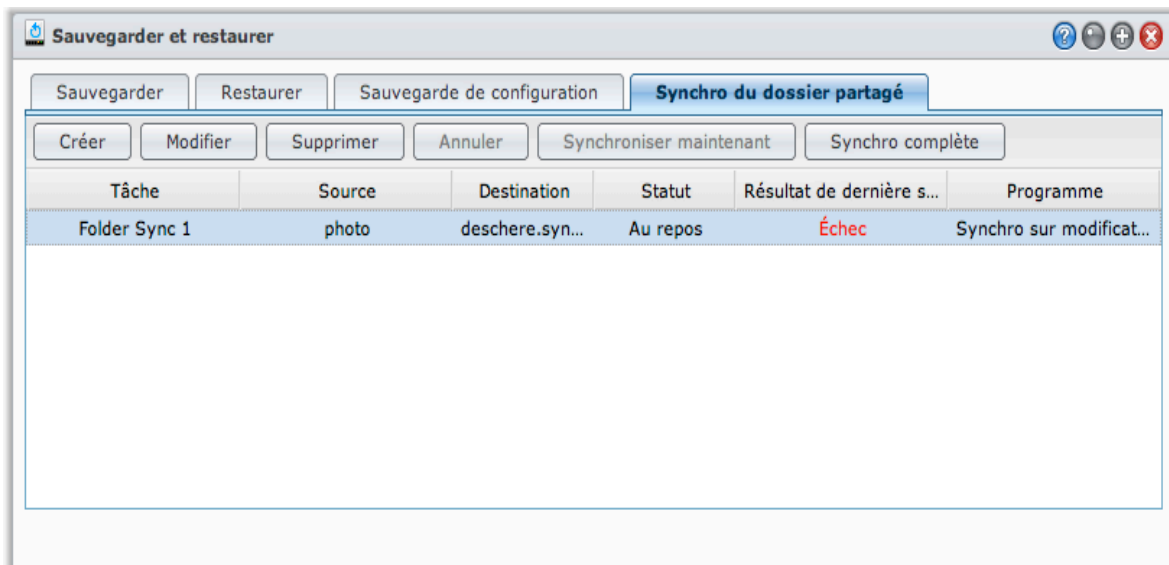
Sauvegarder et restaurer

Sauvegarder | Restaurer | Sauvegarde de configuration | Synchro du dossier partagé

Créer | Modifier | Supprimer | Annuler | Synchroniser maintenant | Synchro complète

| Tâche | Source | Destination | Statut | Résultat de dernière s... | Programme |
|---|---|---|---|---|---|
| Folder Sync 1 | photo | deschere.syn... | Au repos | Échec | Synchro sur modificat... |